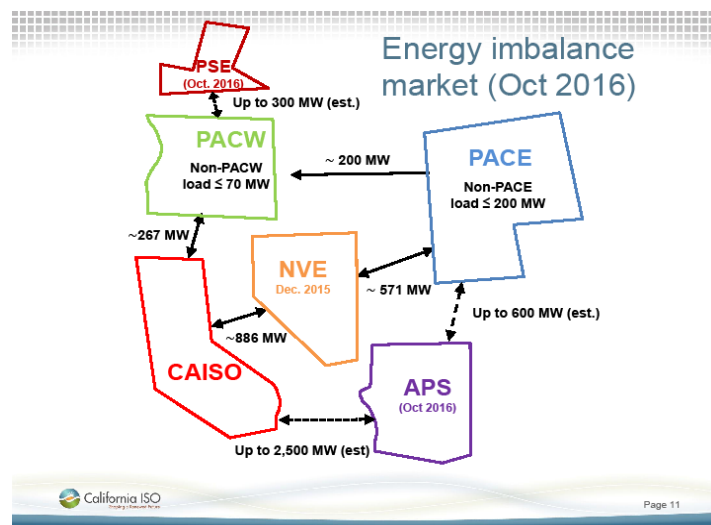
Energy imbalance market (Oct 2016)

PSE
(Oct. 2016)

Up to 300 MW (est.)

PACW

Non-PACW load ≤ 70 MW

~ 200 MW

PACE

Non-PACE load ≤ 200 MW

~267 MW

NVE

Dec. 2015

~ 571 MW

Up to 600 MW (est.)

~886 MW

CAISO

APS
(Oct 2016)

Up to 2,500 MW (est)

California ISO

Page 11